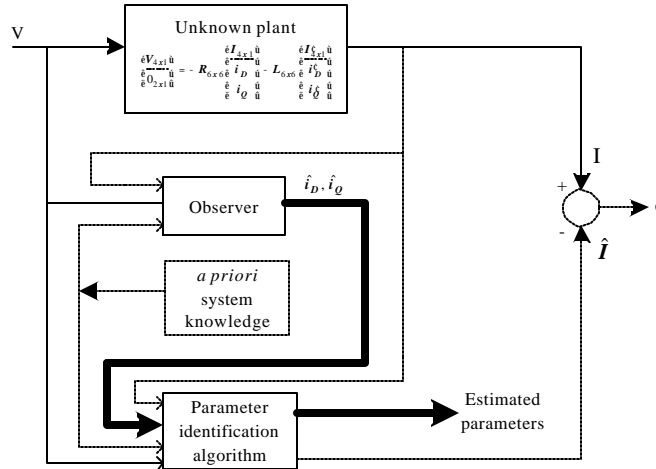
Unknown plant

V

$\begin{bmatrix} V_{4x1} \\ 0_{2x1} \end{bmatrix} = -R_{6x6}\begin{bmatrix} I_{4x1} \\ i_D \\ i_Q \end{bmatrix} - L_{6x6}\begin{bmatrix} I'_{4x1} \\ i'_D \\ i'_Q \end{bmatrix}$

I

+

-

$\hat{I}$

Observer

$\hat{i}_D, \hat{i}_Q$

*a priori* system knowledge

Parameter identification algorithm

Estimated parameters